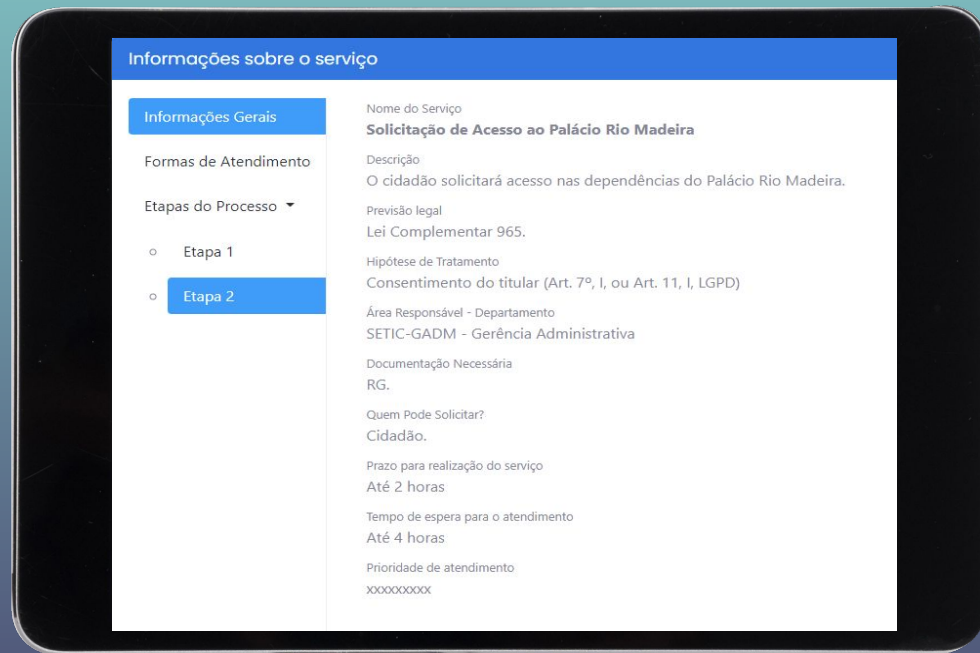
Informações sobre o serviço

Informações Gerais

Formas de Atendimento

Etapas do Processo

Etapa 1

Etapa 2

Nome do Serviço
Solicitação de Acesso ao Palácio Rio Madeira

Descrição
O cidadão solicitará acesso nas dependências do Palácio Rio Madeira.

Previsão legal
Lei Complementar 965.

Hipótese de Tratamento
Consentimento do titular (Art. 7º, I, ou Art. 11, I, LGPD)

Área Responsável - Departamento
SETIC-GADM - Gerência Administrativa

Documentação Necessária
RG.

Quem Pode Solicitar?
Cidadão.

Prazo para realização do serviço
Até 2 horas

Tempo de espera para o atendimento
Até 4 horas

Prioridade de atendimento
xxxxxxxxx